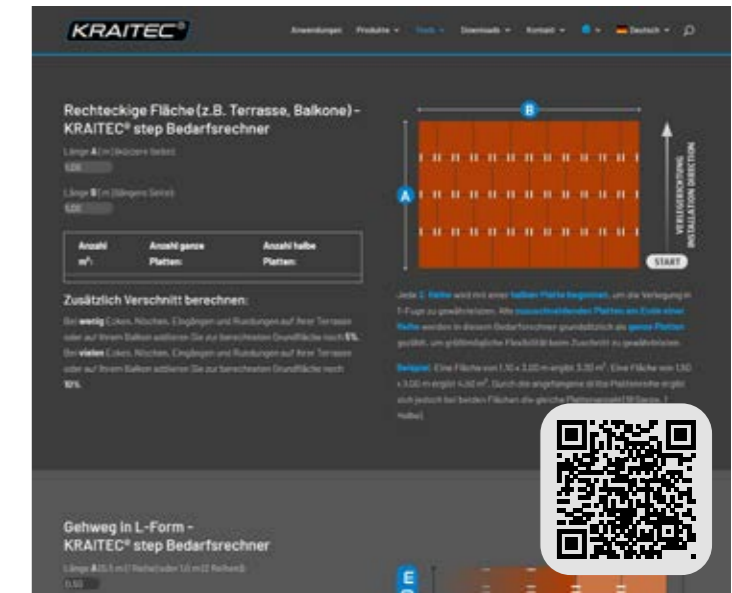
KRAITEC®

Anwendungen Produkte Tools Downloads Kontakt Deutsch

Rechteckige Fläche (z.B. Terrasse, Balkone) - KRAITEC® step Bedarfsrechner

Länge A (m) (kürzere Seite)

1,00

Länge B (m) (längere Seite)

1,00

| Anzahl m² | Anzahl ganze Platten: | Anzahl halbe Platten: |
|---|---|---|

Zusätzlich Verschnitt berechnen:

Bei wenig Ecken, Nischen, Eingängen und Rundungen auf Ihrer Terrasse oder auf Ihrem Balkon addieren Sie zur berechneten Grundfläche noch 5%. Bei vielen Ecken, Nischen, Eingängen und Rundungen auf Ihrer Terrasse oder auf Ihrem Balkon addieren Sie zur berechneten Grundfläche noch 10%.

B

A

VERLEGERICHTUNG INSTALLATION DIRECTION

START

Jede 2. Reihe wird mit einer halben Platte begonnen, um die Verlegung in T-Fuge zu gewährleisten. Alle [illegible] Platten am Ende einer Reihe werden in diesem Bedarfsrechner grundsätzlich als ganze Platten gezählt, um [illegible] Flexibilität beim Zuschnitt zu gewährleisten.

Beispiel: Eine Fläche von 1,10 x 3,00 m ergibt 3,30 m². Eine Fläche von 1,50 x 3,00 m ergibt 4,50 m². Durch die angefangene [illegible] Plattenreihe ergibt sich jedoch bei beiden Flächen die gleiche Plattenanzahl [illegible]

Gehweg in L-Form - KRAITEC® step Bedarfsrechner

Länge A (0,5 m (1 Reihe) oder 1,0 m (2 Reihen))

0,50

E